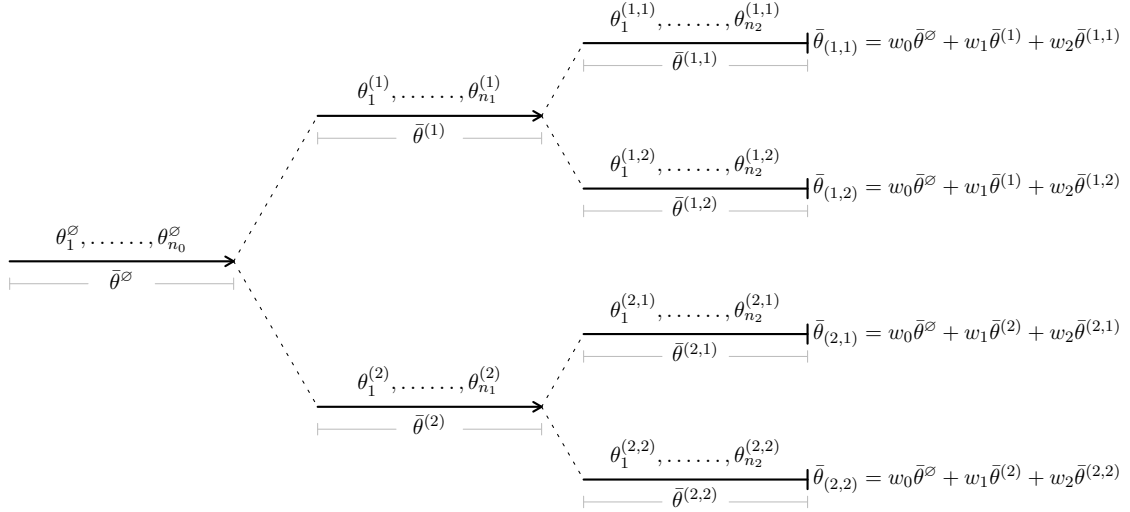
$\theta_1^{(1,1)}, \ldots\ldots, \theta_{n_2}^{(1,1)}$
$\bar{\theta}^{(1,1)}$
$\bar{\theta}_{(1,1)} = w_0\bar{\theta}^{\varnothing} + w_1\bar{\theta}^{(1)} + w_2\bar{\theta}^{(1,1)}$

$\theta_1^{(1)}, \ldots\ldots, \theta_{n_1}^{(1)}$
$\bar{\theta}^{(1)}$

$\theta_1^{(1,2)}, \ldots\ldots, \theta_{n_2}^{(1,2)}$
$\bar{\theta}^{(1,2)}$
$\bar{\theta}_{(1,2)} = w_0\bar{\theta}^{\varnothing} + w_1\bar{\theta}^{(1)} + w_2\bar{\theta}^{(1,2)}$

$\theta_1^{\varnothing}, \ldots\ldots, \theta_{n_0}^{\varnothing}$
$\bar{\theta}^{\varnothing}$

$\theta_1^{(2,1)}, \ldots\ldots, \theta_{n_2}^{(2,1)}$
$\bar{\theta}^{(2,1)}$
$\bar{\theta}_{(2,1)} = w_0\bar{\theta}^{\varnothing} + w_1\bar{\theta}^{(2)} + w_2\bar{\theta}^{(2,1)}$

$\theta_1^{(2)}, \ldots\ldots, \theta_{n_1}^{(2)}$
$\bar{\theta}^{(2)}$

$\theta_1^{(2,2)}, \ldots\ldots, \theta_{n_2}^{(2,2)}$
$\bar{\theta}^{(2,2)}$
$\bar{\theta}_{(2,2)} = w_0\bar{\theta}^{\varnothing} + w_1\bar{\theta}^{(2)} + w_2\bar{\theta}^{(2,2)}$